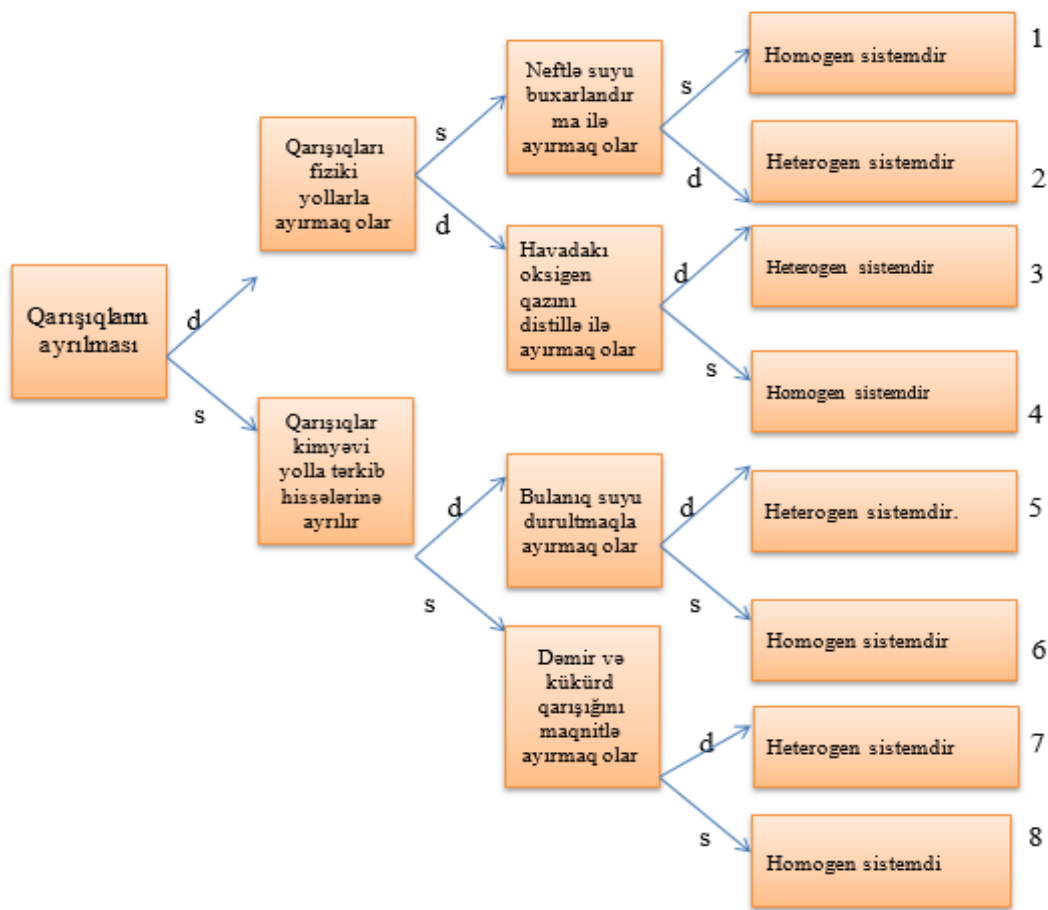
Qarışıqlarırn ayrılması

d

s

Qarışıqları fiziki yollarla ayırmaq olar

s

d

Qarışıqlar kimyəvi yolla tərkib hissələrinə ayrılır

d

s

Neftlə suyu buxarlandırma ilə ayırmaq olar

s

d

Havadakı oksigen qazını distillə ilə ayırmaq olar

d

s

Bulanıq suyu durultmaqla ayırmaq olar

d

s

Dəmir və kükürd qarışığını maqnitlə ayırmaq olar

d

s

Homogen sistemdir 1

Heterogen sistemdir 2

Heterogen sistemdir 3

Homogen sistemdir 4

Heterogen sistemdir. 5

Homogen sistemdir 6

Heterogen sistemdir 7

Homogen sistemdi 8